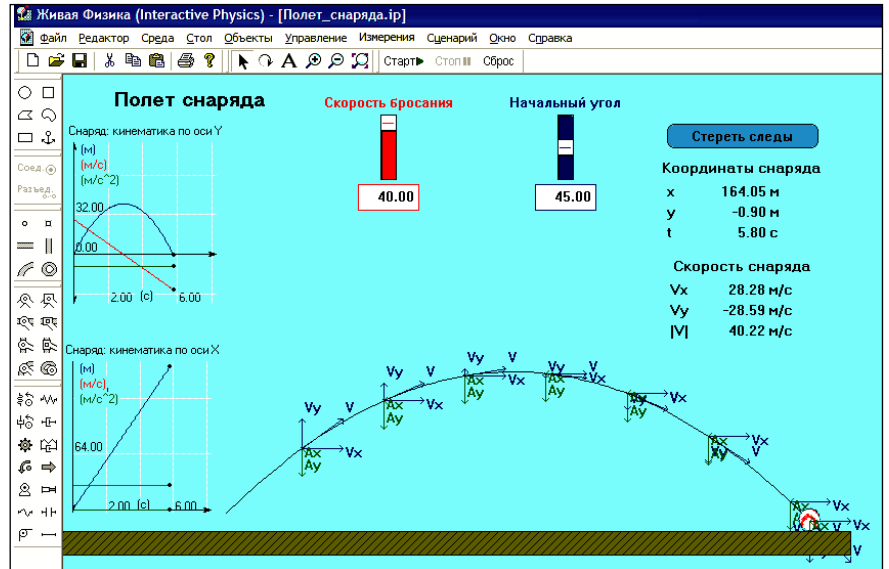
Живая Физика (Interactive Physics) - [Полет_снаряда.ip]

Файл Редактор Среда Стол Объекты Управление Измерения Сценарий Окно Справка

Старт Стоп Сброс

Соед. Разъед.

Полет снаряда

Скорость бросания

40.00

Начальный угол

45.00

Стереть следы

Координаты снаряда

| x | 164.05 м |
|---|---|
| y | -0.90 м |
| t | 5.80 с |

Скорость снаряда

| Vx | 28.28 м/с |
|---|---|
| Vy | -28.59 м/с |
| \|V\| | 40.22 м/с |

Снаряд: кинематика по оси Y

(м)
(м/с)
(м/с^2)

32.00
0.00
2.00 (с)
6.00

Снаряд: кинематика по оси X

(м)
(м/с)
(м/с^2)

64.00
2.00 (с)
6.00

Vy V Vx Ax Ay
Vy V Vx Ax Ay
Vy V Vx Ax Ay
Vy V Vx Ax Ay
Vx Ax Ay V
Vx Ax Ay V
Vx Ax Vx